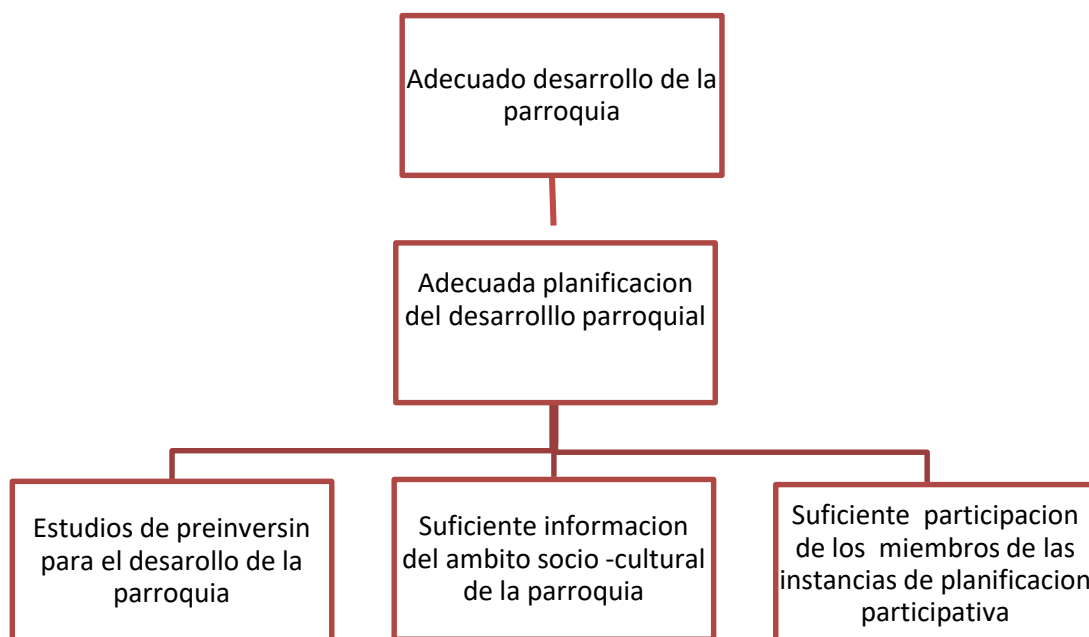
Adecuado desarrollo de la parroquia

Adecuada planificacion del desarrolllo parroquial

Estudios de preinversin para el desarollo de la parroquia

Suficiente informacion del ambito socio -cultural de la parroquia

Suficiente participacion de los miembros de las instancias de planificacion participativa